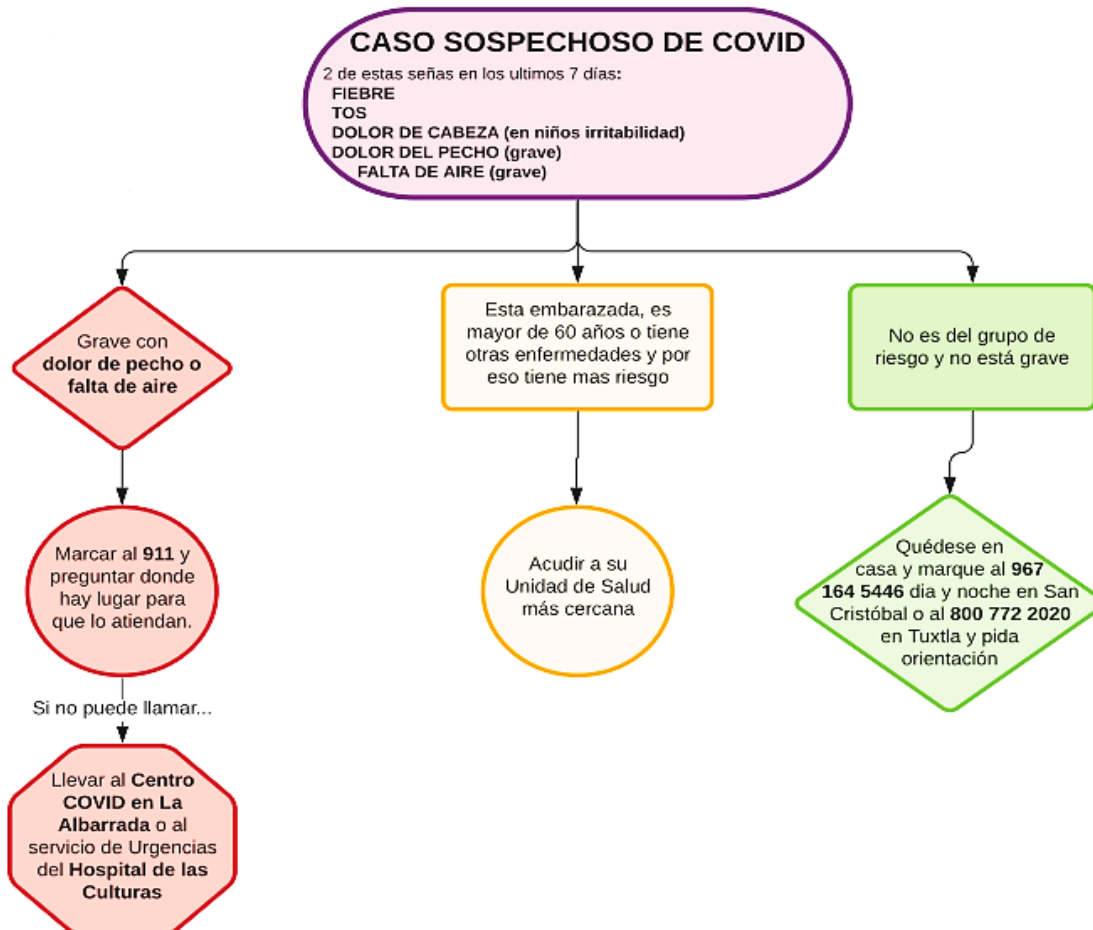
CASO SOSPECHOSO DE COVID
2 de estas señas en los ultimos 7 días:
FIEBRE
TOS
DOLOR DE CABEZA (en niños irritabilidad)
DOLOR DEL PECHO (grave)
FALTA DE AIRE (grave)

Grave con dolor de pecho o falta de aire

Esta embarazada, es mayor de 60 años o tiene otras enfermedades y por eso tiene mas riesgo

No es del grupo de riesgo y no está grave

Marcar al 911 y preguntar donde hay lugar para que lo atiendan.

Acudir a su Unidad de Salud más cercana

Quédese en casa y marque al 967 164 5446 dia y noche en San Cristóbal o al 800 772 2020 en Tuxtla y pida orientación

Si no puede llamar...

Llevar al Centro COVID en La Albarrada o al servicio de Urgencias del Hospital de las Culturas